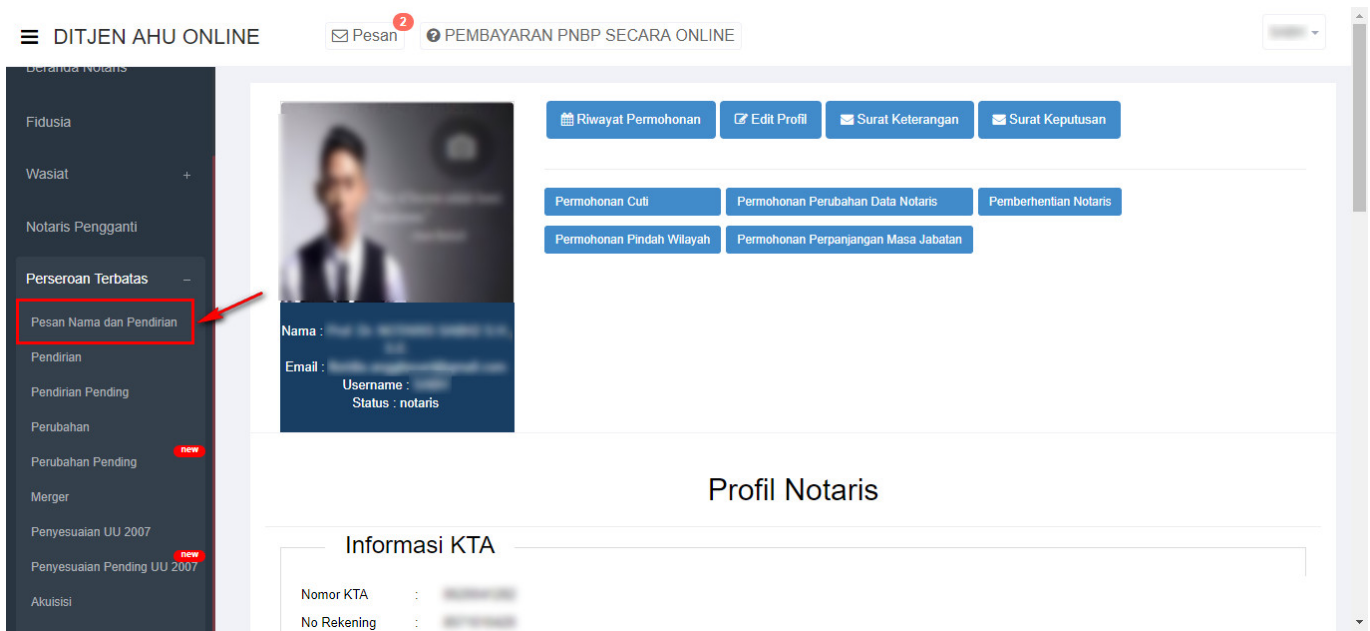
DITJEN AHU ONLINE

Pesan 2

PEMBAYARAN PNBP SECARA ONLINE

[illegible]

Beranda Notaris

Fidusia

Wasiat +

Notaris Pengganti

Perseroan Terbatas –

Pesan Nama dan Pendirian

Pendirian

Pendirian Pending

Perubahan

Perubahan Pending new

Merger

Penyesuaian UU 2007

Penyesuaian Pending UU 2007 new

Akuisisi

Nama : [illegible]

Email : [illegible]

Username : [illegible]

Status : notaris

Riwayat Permohonan

Edit Profil

Surat Keterangan

Surat Keputusan

Permohonan Cuti

Permohonan Perubahan Data Notaris

Pemberhentian Notaris

Permohonan Pindah Wilayah

Permohonan Perpanjangan Masa Jabatan

Profil Notaris

Informasi KTA

Nomor KTA : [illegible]

No Rekening : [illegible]